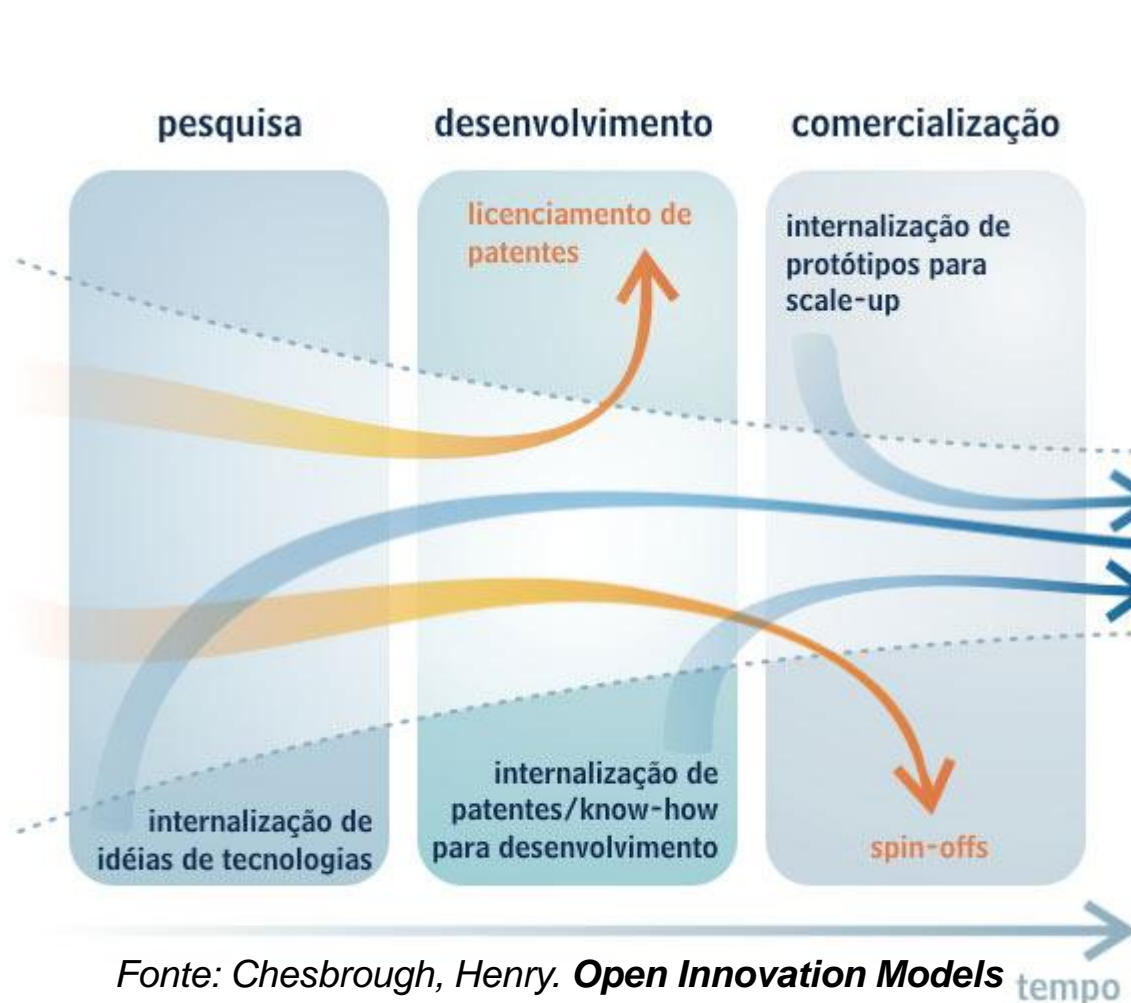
pesquisa

desenvolvimento

comercialização

licenciamento de patentes

internalização de protótipos para scale-up

internalização de idéias de tecnologias

internalização de patentes/know-how para desenvolvimento

spin-offs

Fonte: Chesbrough, Henry. ***Open Innovation Models***

tempo